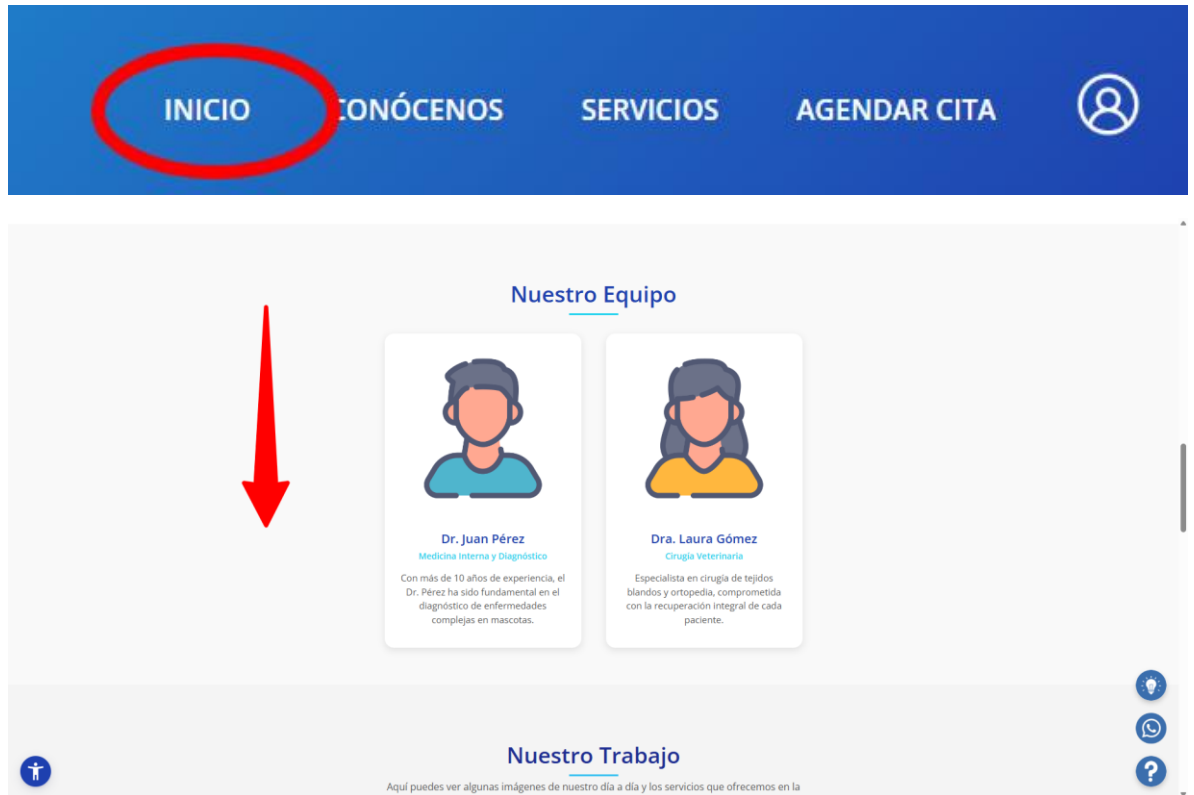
INICIO CONÓCENOS SERVICIOS AGENDAR CITA

Nuestro Equipo

Dr. Juan Pérez
Medicina Interna y Diagnóstico
Con más de 10 años de experiencia, el Dr. Pérez ha sido fundamental en el diagnóstico de enfermedades complejas en mascotas.

Dra. Laura Gómez
Cirugía Veterinaria
Especialista en cirugía de tejidos blandos y ortopedia, comprometida con la recuperación integral de cada paciente.

Nuestro Trabajo
Aquí puedes ver algunas imágenes de nuestro día a día y los servicios que ofrecemos en la